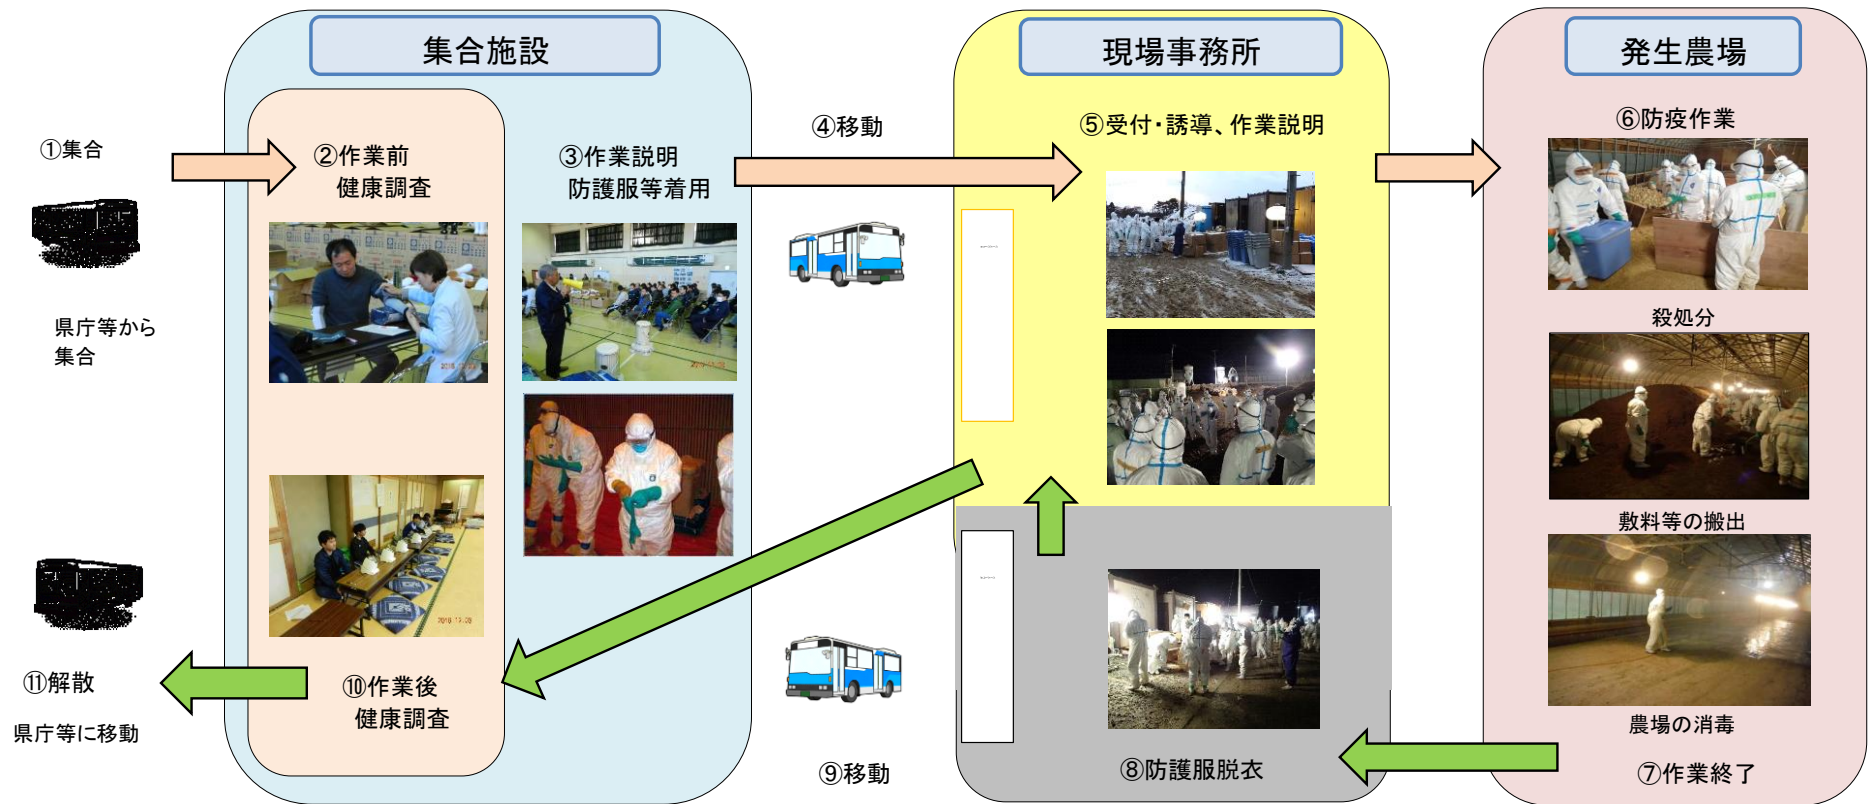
集合施設

現場事務所

発生農場

①集合

県庁等から集合

②作業前
健康調査

③作業説明
防護服等着用

④移動

⑤受付・誘導、作業説明

⑥防疫作業

殺処分

敷料等の搬出

農場の消毒

⑦作業終了

⑧防護服脱衣

⑨移動

⑩作業後
健康調査

⑪解散

県庁等に移動